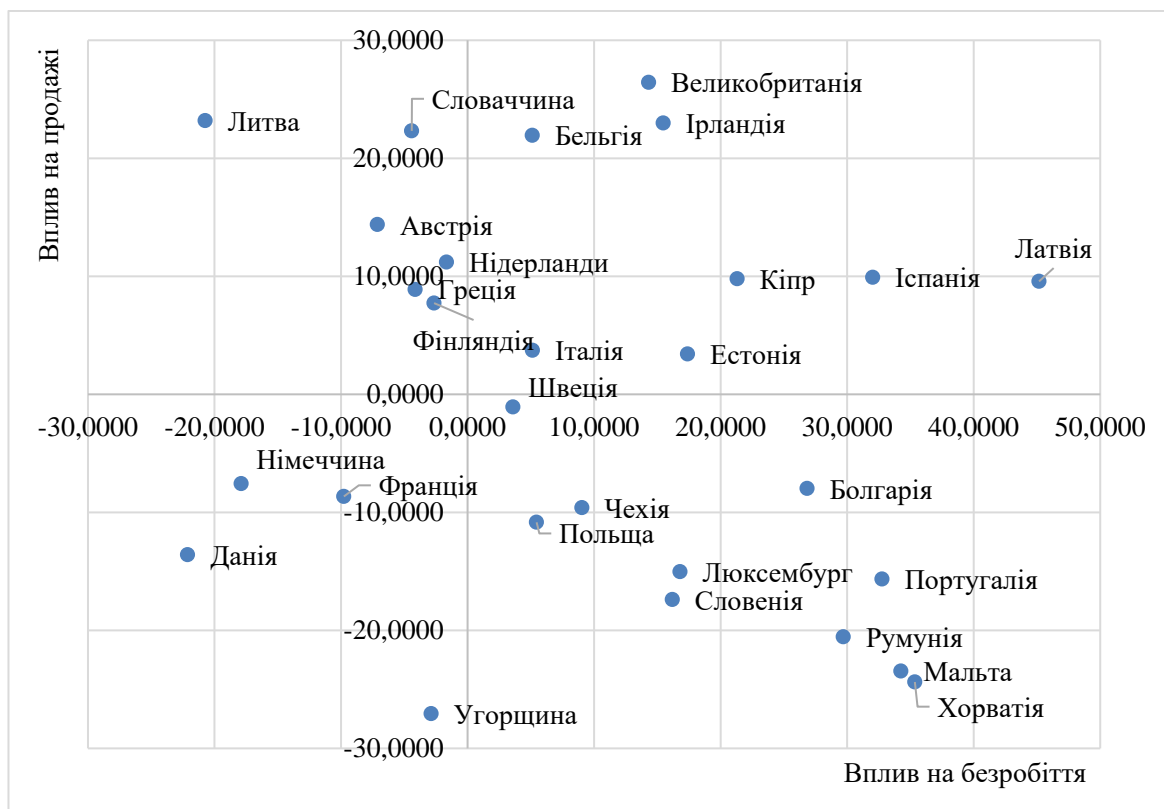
Вплив на продажі

30,0000
20,0000
10,0000
0,0000
-10,0000
-20,0000
-30,0000

-30,0000 -20,0000 -10,0000 0,0000 10,0000 20,0000 30,0000 40,0000 50,0000

Литва
Словаччина
Великобританія
Бельгія
Ірландія
Австрія
Нідерланди
Греція
Фінляндія
Кіпр
Іспанія
Латвія
Італія
Естонія
Швеція
Німеччина
Франція
Чехія
Польща
Болгарія
Данія
Люксембург
Португалія
Словенія
Румунія
Мальта
Хорватія
Угорщина

Вплив на безробіття